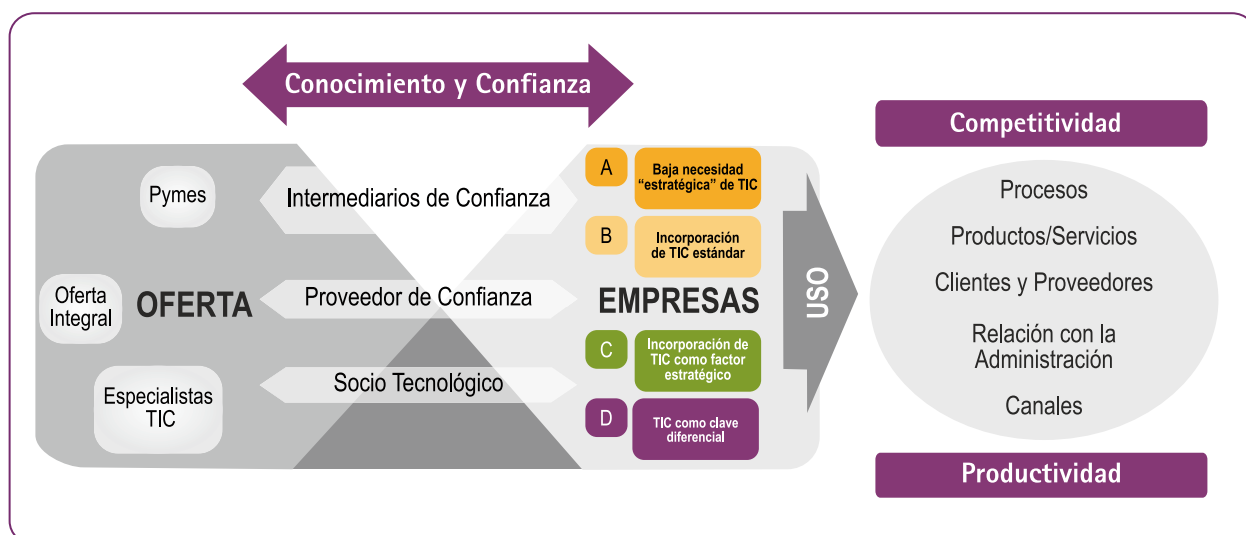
Conocimiento y Confianza

Pymes

Oferta Integral

OFERTA

Especialistas TIC

Intermediarios de Confianza

Proveedor de Confianza

Socio Tecnológico

EMPRESAS

A

Baja necesidad "estratégica" de TIC

B

Incorporación de TIC estándar

C

Incorporación de TIC como factor estratégico

D

TIC como clave diferencial

USO

Competitividad

Procesos

Productos/Servicios

Clientes y Proveedores

Relación con la Administración

Canales

Productividad